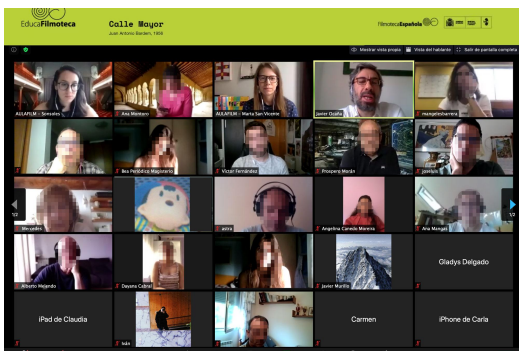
EducaFilmoteca

Calle Mayor
Juan Antonio Bardem, 1956

FilmotecaEspañola

Mostrar vista previa
Vista del hablante
Salir de pantalla completa

AULAFILM - Gonzalo
Ana Montero
AULAFILM - Marta San Vicente
Javier Ojeda
mangelesbarrera

Ies Periódico Magisterio
Víctor Fernández
Prospero Marín
joselu

Mercedes
edira
Angelina Conde Moreno
Ana Mangas

1/2
1/2

Alberto Mejendo
Davana Cabral
Javier Murillo
Gladys Delgado

iPad de Claudia
Iván
Carmen
iPhone de Carla